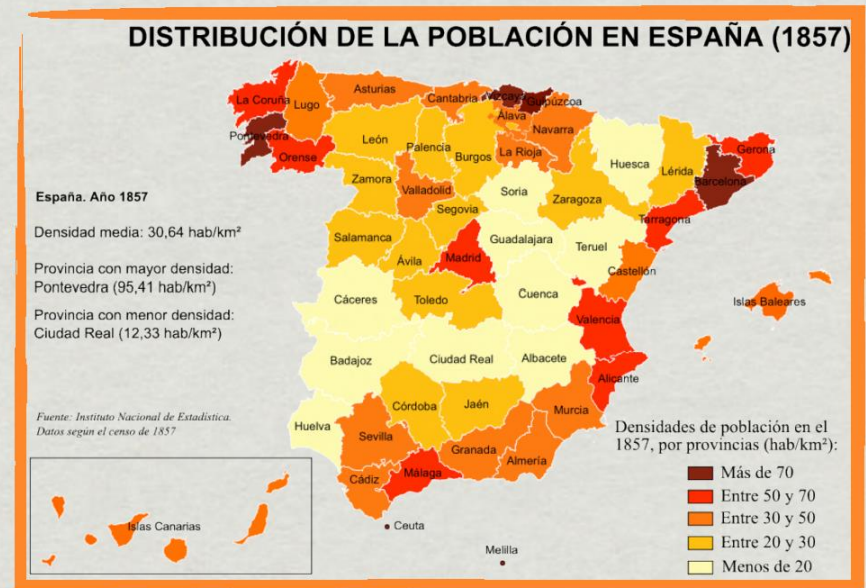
DISTRIBUCIÓN DE LA POBLACIÓN EN ESPAÑA (1857)

España. Año 1857

Densidad media: 30,64 hab/km²

Provincia con mayor densidad: Pontevedra (95,41 hab/km²)

Provincia con menor densidad: Ciudad Real (12,33 hab/km²)

Fuente: Instituto Nacional de Estadística. Datos según el censo de 1857

La Coruña
Lugo
Asturias
Cantabria
Vizcaya
Guipúzcoa
Álava
Pontevedra
Orense
León
Palencia
Burgos
La Rioja
Navarra
Huesca
Gerona
Lérida
Barcelona
Zamora
Valladolid
Soria
Zaragoza
Tarragona
Segovia
Salamanca
Ávila
Madrid
Guadalajara
Teruel
Castellón
Cáceres
Toledo
Cuenca
Valencia
Islas Baleares
Badajoz
Ciudad Real
Albacete
Alicante
Córdoba
Jaén
Murcia
Huelva
Sevilla
Granada
Almería
Cádiz
Málaga
Ceuta
Melilla
Islas Canarias

Densidades de población en el 1857, por provincias (hab/km²):
Más de 70
Entre 50 y 70
Entre 30 y 50
Entre 20 y 30
Menos de 20